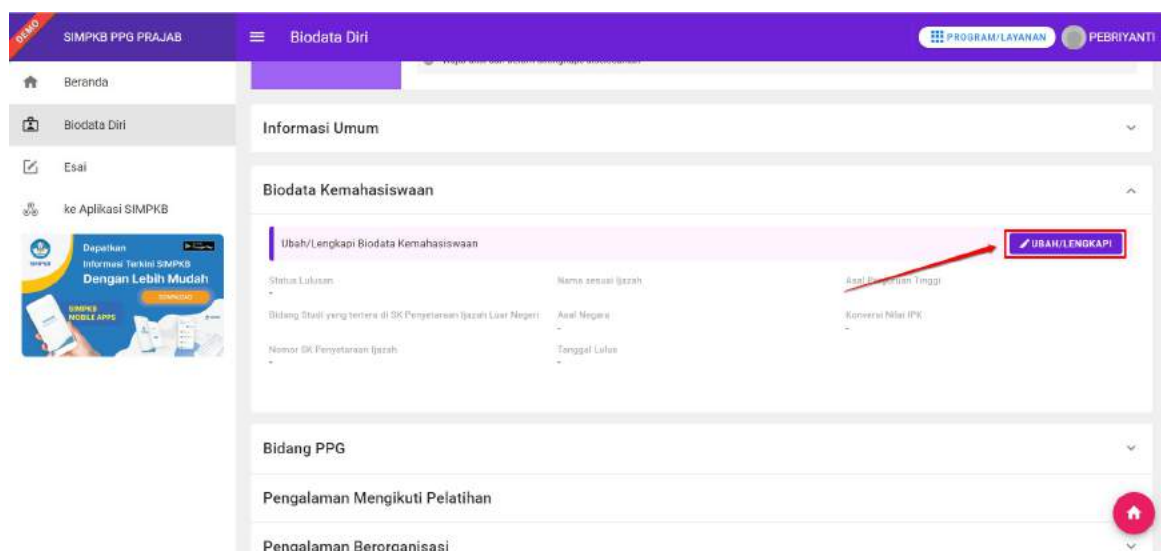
DEMO

SIMPKB PPG PRAJAB

Biodata Diri

PROGRAM/LAYANAN

PEBRIYANTI

Beranda

Biodata Diri

Esai

ke Aplikasi SIMPKB

SIMPKB

Dapatkan Informasi Terkini SIMPKB Dengan Lebih Mudah

DOWNLOAD

SIMPKB MOBILE APPS

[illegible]

Informasi Umum

Biodata Kemahasiswaan

Ubah/Lengkapi Biodata Kemahasiswaan

UBAH/LENGKAPI

Status Lulusan
-

Nama sesuai Ijazah

Asal Perguruan Tinggi

Bidang Studi yang tertera di SK Penyetaraan Ijazah Luar Negeri

Asal Negara
-

Konversi Nilai IPK
-

Nomor SK Penyetaraan Ijazah
-

Tanggal Lulus
-

Bidang PPG

Pengalaman Mengikuti Pelatihan

Pengalaman Berorganisasi